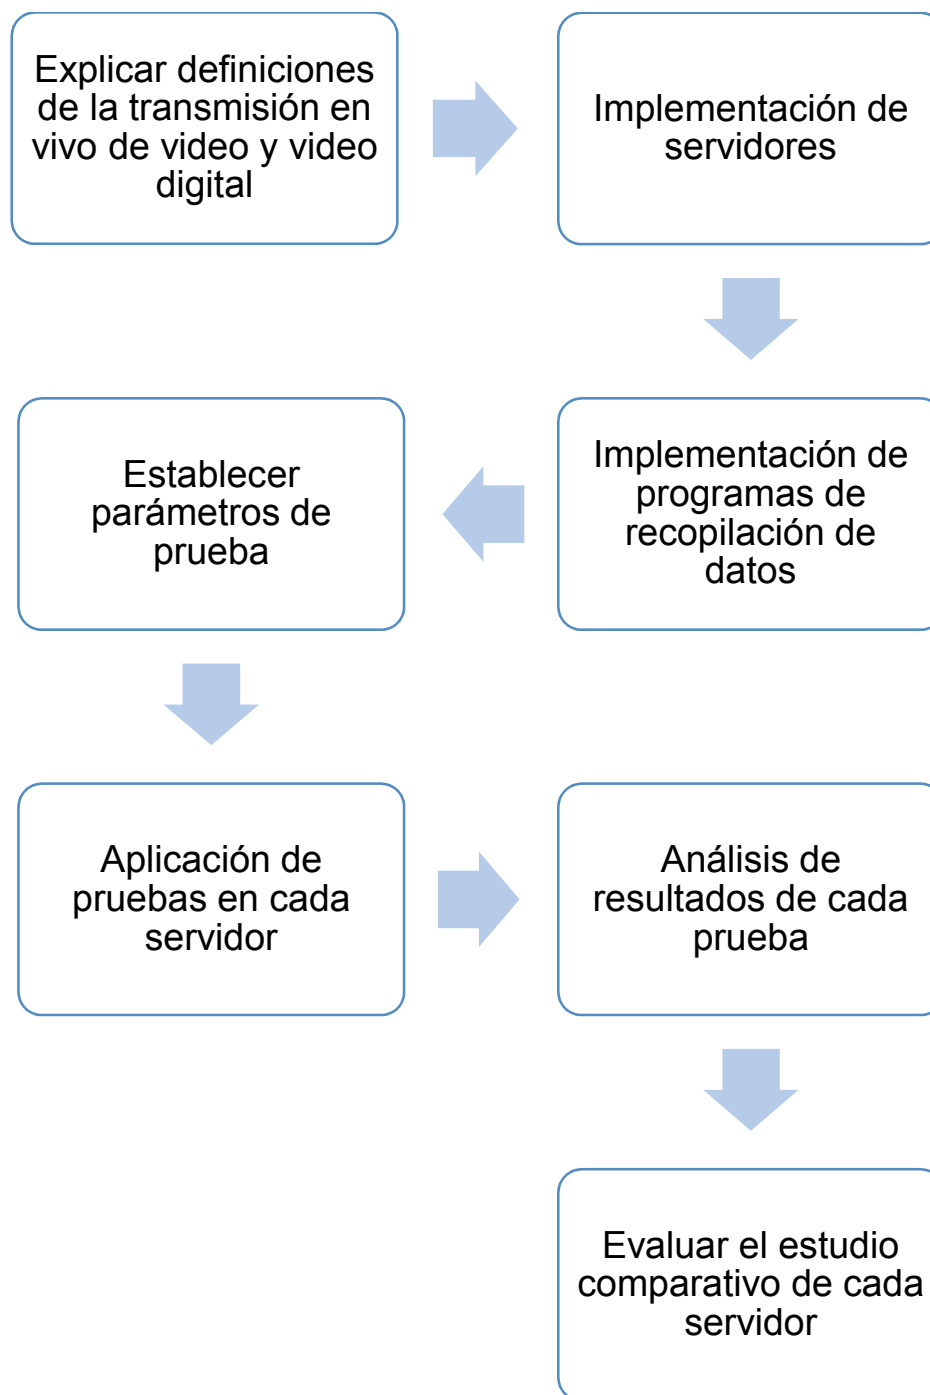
Explicar definiciones de la transmisión en vivo de video y video digital

Implementación de servidores

Implementación de programas de recopilación de datos

Establecer parámetros de prueba

Aplicación de pruebas en cada servidor

Análisis de resultados de cada prueba

Evaluar el estudio comparativo de cada servidor